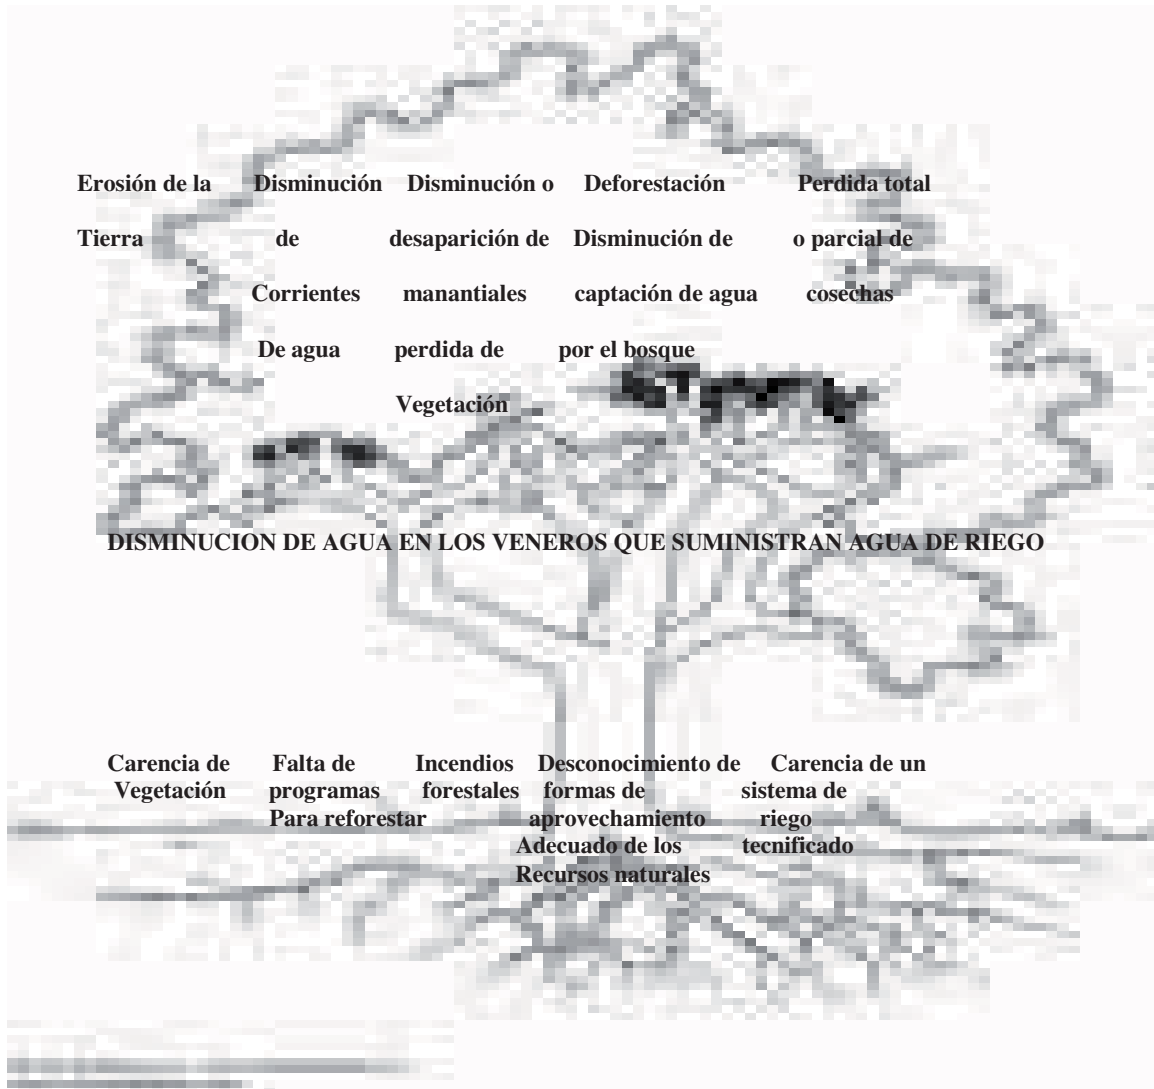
Erosión de la Tierra

Disminución de Corrientes De agua

Disminución o desaparición de manantiales perdida de Vegetación

Deforestación Disminución de captación de agua por el bosque

Perdida total o parcial de cosechas

DISMINUCION DE AGUA EN LOS VENEROS QUE SUMINISTRAN AGUA DE RIEGO

Carencia de Vegetación

Falta de programas Para reforestar

Incendios forestales

Desconocimiento de formas de aprovechamiento Adecuado de los Recursos naturales

Carencia de un sistema de riego tecnificado